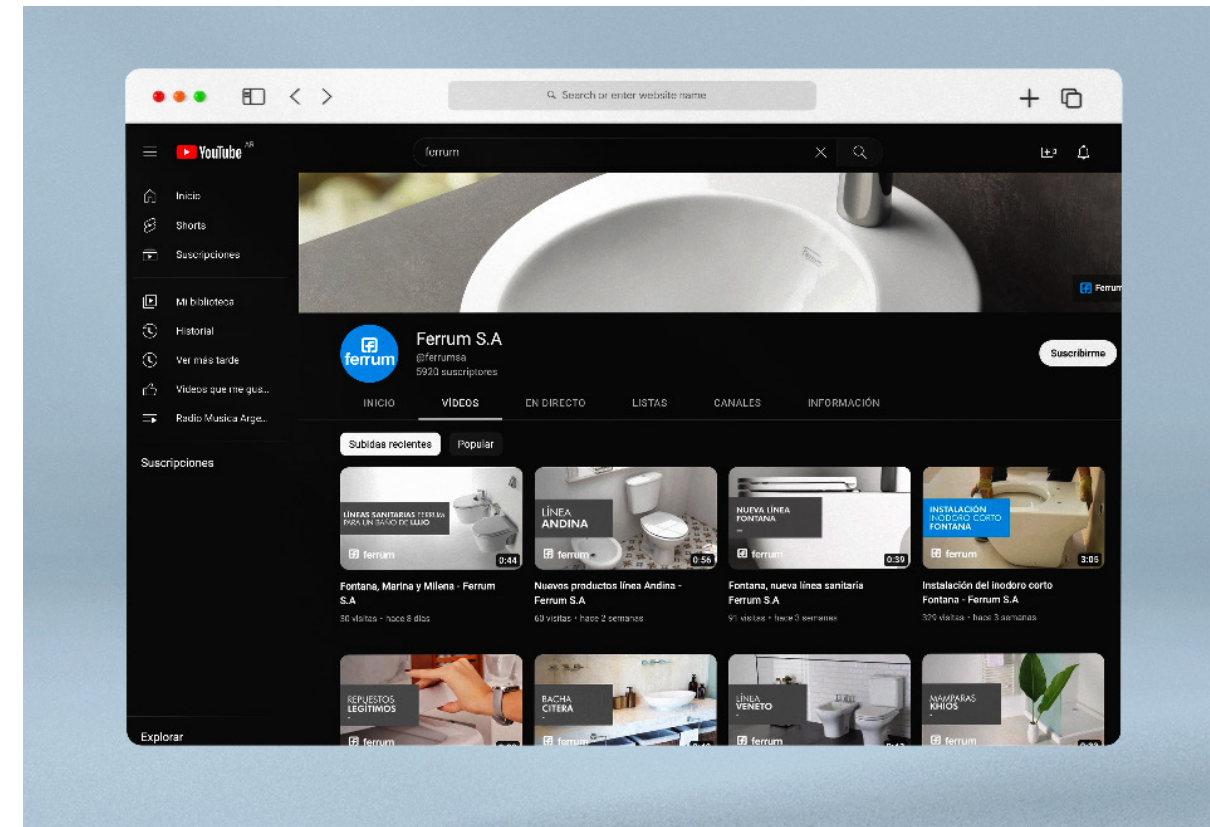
Search or enter website name

YouTube AR

ferrum

Inicio
Shorts
Suscripciones
Mi biblioteca
Historial
Ver más tarde
Videos que me gus...
Radio Musica Arge...
Suscripciones
Explorar

Ferrum

ferrum
Ferrum S.A
@ferrumsa
5920 suscriptores
Suscribirme

INICIO
VÍDEOS
EN DIRECTO
LISTAS
CANALES
INFORMACIÓN

Subidas recientes
Popular

LÍNEAS SANITARIAS FERRUM PARA UN BAÑO DE LUJO
ferrum
0:44
Fontana, Marina y Milena - Ferrum S.A
80 visitas • hace 8 días

LÍNEA ANDINA
ferrum
0:56
Nuevos productos línea Andina - Ferrum S.A
60 visitas • hace 2 semanas

NUEVA LÍNEA FONTANA
ferrum
0:39
Fontana, nueva línea sanitaria Ferrum S.A
91 visitas • hace 3 semanas

INSTALACIÓN INODORO CORTO FONTANA
ferrum
3:05
Instalación del inodoro corto Fontana - Ferrum S.A
329 visitas • hace 3 semanas

REPUESTOS LEGÍTIMOS
ferrum

BACHA CITERA
ferrum

LÍNEA VENETO
ferrum

MAMPARAS KHIOS
ferrum